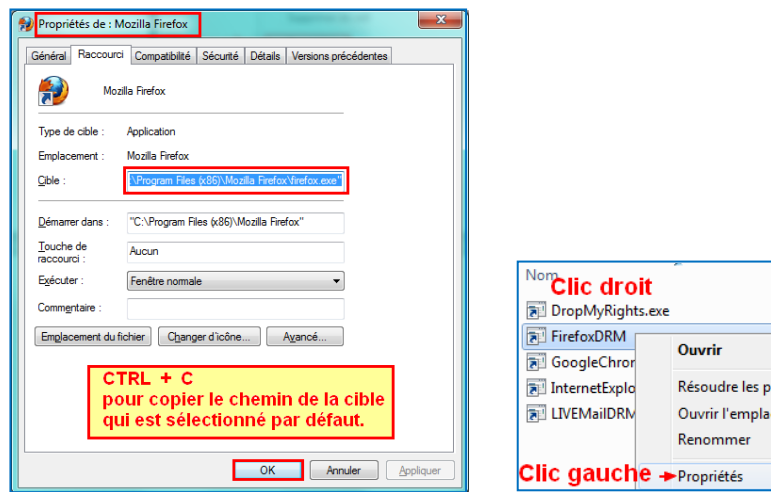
Propriétés de : Mozilla Firefox

Général | Raccourci | Compatibilité | Sécurité | Détails | Versions précédentes

Mozilla Firefox

Type de cible : Application

Emplacement : Mozilla Firefox

Cible : \Program Files (x86)\Mozilla Firefox\firefox.exe"

Démarrer dans : "C:\Program Files (x86)\Mozilla Firefox"

Touche de raccourci : Aucun

Exécuter : Fenêtre normale

Commentaire :

Emplacement du fichier | Changer d'icône... | Avancé...

CTRL + C
pour copier le chemin de la cible qui est sélectionné par défaut.

OK | Annuler | Appliquer

Nom
Clic droit
DropMyRights.exe
FirefoxDRM
GoogleChror
InternetExplo
LIVEMailDRM

Ouvrir
Résoudre les p
Ouvrir l'empla
Renommer

Clic gauche
Propriétés